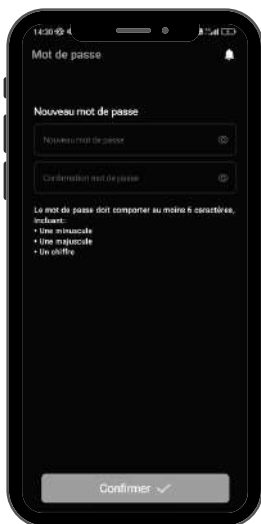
14:30

Mot de passe

Nouveau mot de passe

Nouveau mot de passe

Confirmation mot de passe

Le mot de passe doit comporter au moins 6 caractères, incluant:
• Une minuscule
• Une majuscule
• Un chiffre

Confirmer